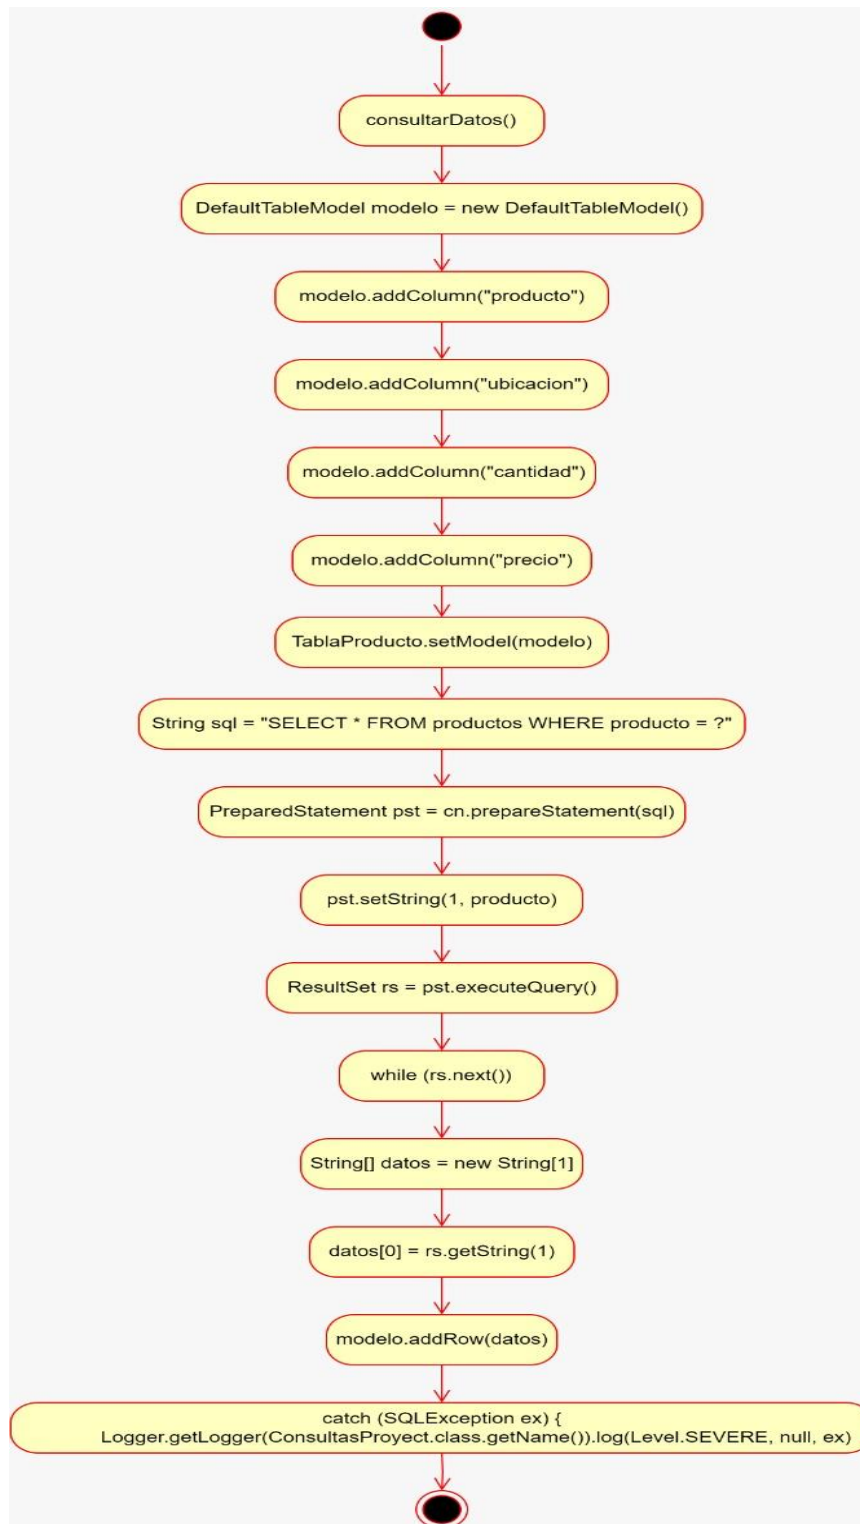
consultarDatos()

DefaultTableModel modelo = new DefaultTableModel()

modelo.addColumn("producto")

modelo.addColumn("ubicacion")

modelo.addColumn("cantidad")

modelo.addColumn("precio")

TablaProducto.setModel(modelo)

String sql = "SELECT * FROM productos WHERE producto = ?"

PreparedStatement pst = cn.prepareStatement(sql)

pst.setString(1, producto)

ResultSet rs = pst.executeQuery()

while (rs.next())

String[] datos = new String[1]

datos[0] = rs.getString(1)

modelo.addRow(datos)

catch (SQLException ex) {
Logger.getLogger(ConsultasProyect.class.getName()).log(Level.SEVERE, null, ex)